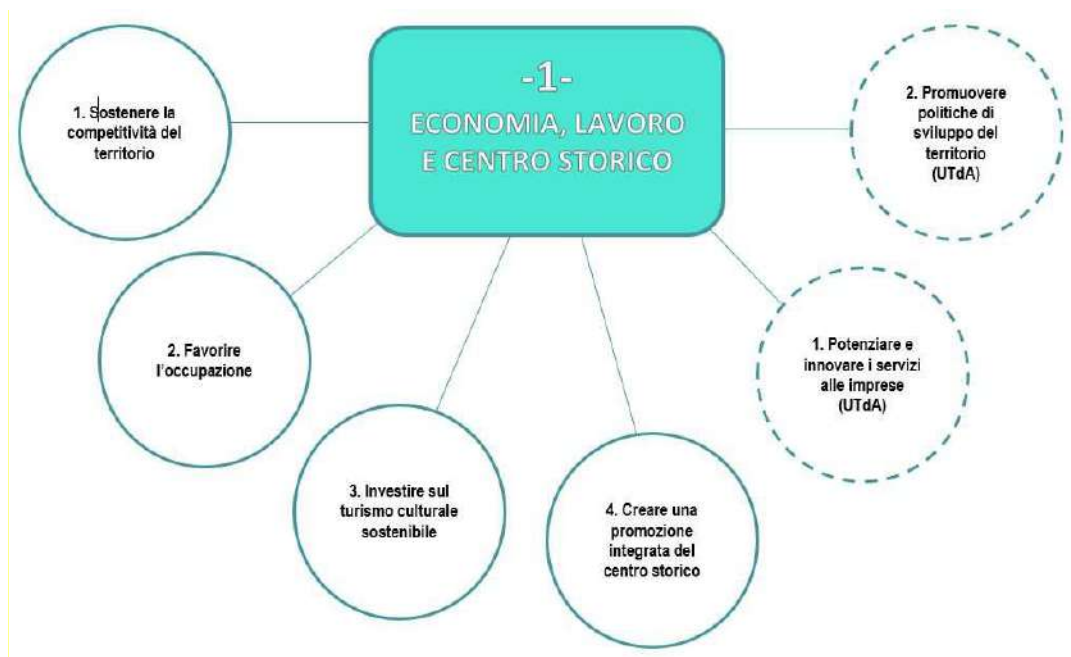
-1-
ECONOMIA, LAVORO E CENTRO STORICO

1. Sostenere la competitività del territorio

2. Promuovere politiche di sviluppo del territorio (UTdA)

2. Favorire l'occupazione

1. Potenziare e innovare i servizi alle imprese (UTdA)

3. Investire sul turismo culturale sostenibile

4. Creare una promozione integrata del centro storico